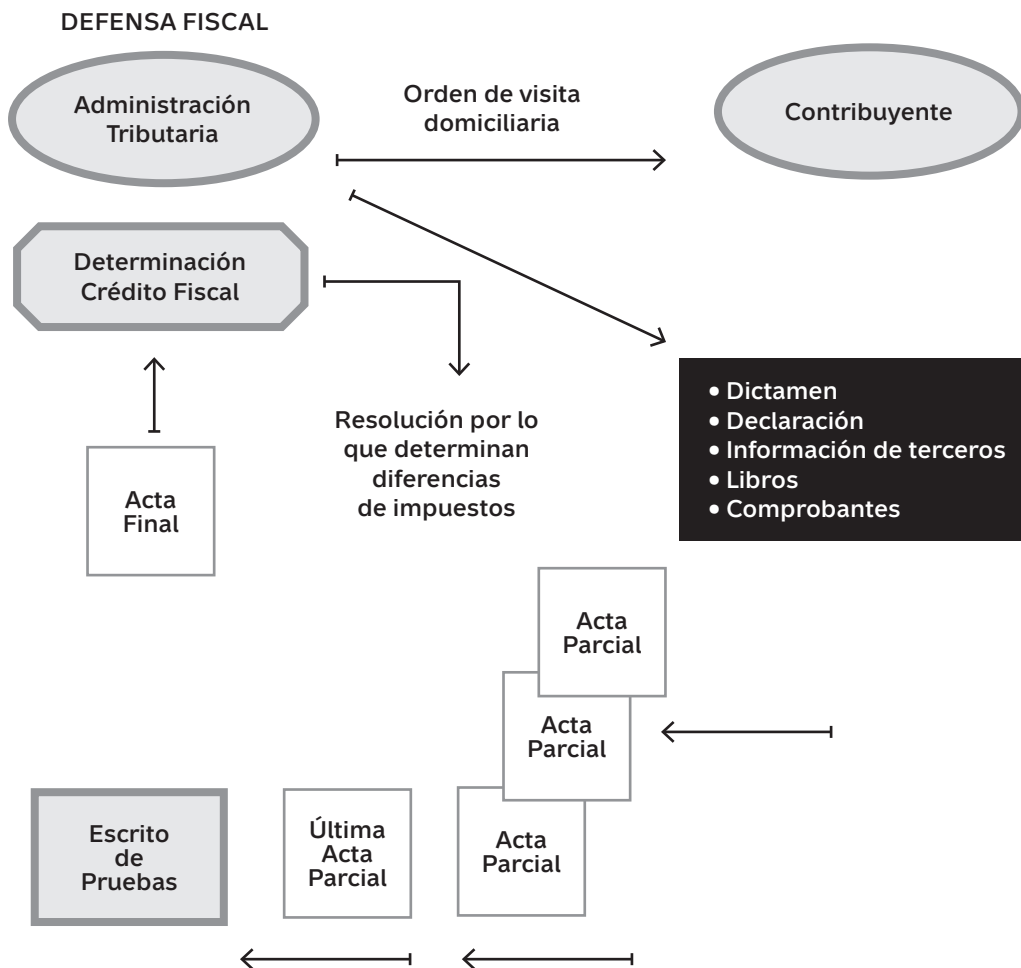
DEFENSA FISCAL

Administración Tributaria

Orden de visita domiciliaria

Contribuyente

Determinación Crédito Fiscal

Resolución por lo que determinan diferencias de impuestos

• Dictamen
• Declaración
• Información de terceros
• Libros
• Comprobantes

Acta Final

Acta Parcial

Acta Parcial

Acta Parcial

Escrito de Pruebas

Última Acta Parcial